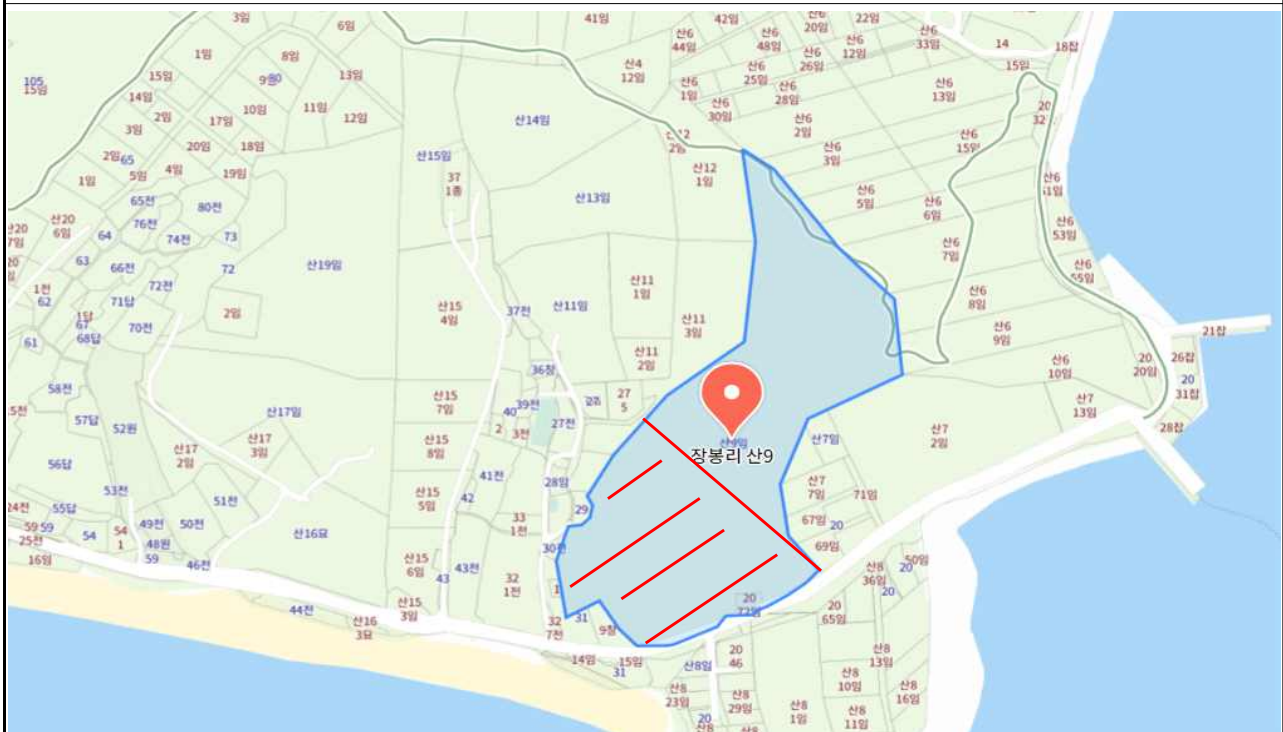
3임
6임
41임
42임
산6 20임
22임
산6 44임
산6 48임
산6 26임
산6 12임
산6 33임
14
18잡
15임
105 15임
1임
8임
15임
9임0
13임
산4 12임
산6 1임
산6 25임
산6 28임
14임
2임
17임
10임
11임
12임
산6 30임
산6 2임
산6 13임
3임
산14임
20 32
2임
65
20임
18임
산15임
산12 2임
산6 3임
산6 15임
4임
19임
37 1종
산12 1임
1임
5임
산6 5임
산6 6임
산6 1임
65전
80전
산13임
산20 6임
산20 7임
76전
74전
73
64
산6 53임
산6 7임
20
63
66전
72
산19임
산6 55임
1전 62
72전
산11 1임
산6 8임
71답
산15 4임
37전
산11임
21잡
1답 67 68답
70전
2임
산11 3임
산6 9임
61
산11 2임
20 20임
26잡
36창
산6 10임
58전
27 5
20 31잡
5전
산15 7임
40
39전
2종
57답
52원
산17임
27전
산7 13임
산17 3임
산17 2임
2
3전
산7임
산7 2임
28잡
56답
산15 8임
산9임
장봉리 산9
41전
28임
산7 7임
71임
53전
51전
산15 5임
42
24전
55답
33 1전
29
67임
20
54
59 59
49전
50전
산16묘
54 1
25전
48원
59
30전
69임
산15 6임
43
43전
산8 36임
50임 20
16임
46전
20
32 1전
1
20 72임
20 65임
44전
산15 3임
31
32 7전
9잡
산16 3묘
14임
15임 31
산8임
20 46
산8 13임
산8 10임
산8 16임
산8 23임
산8 29임
산8 1임
산8 11임
20